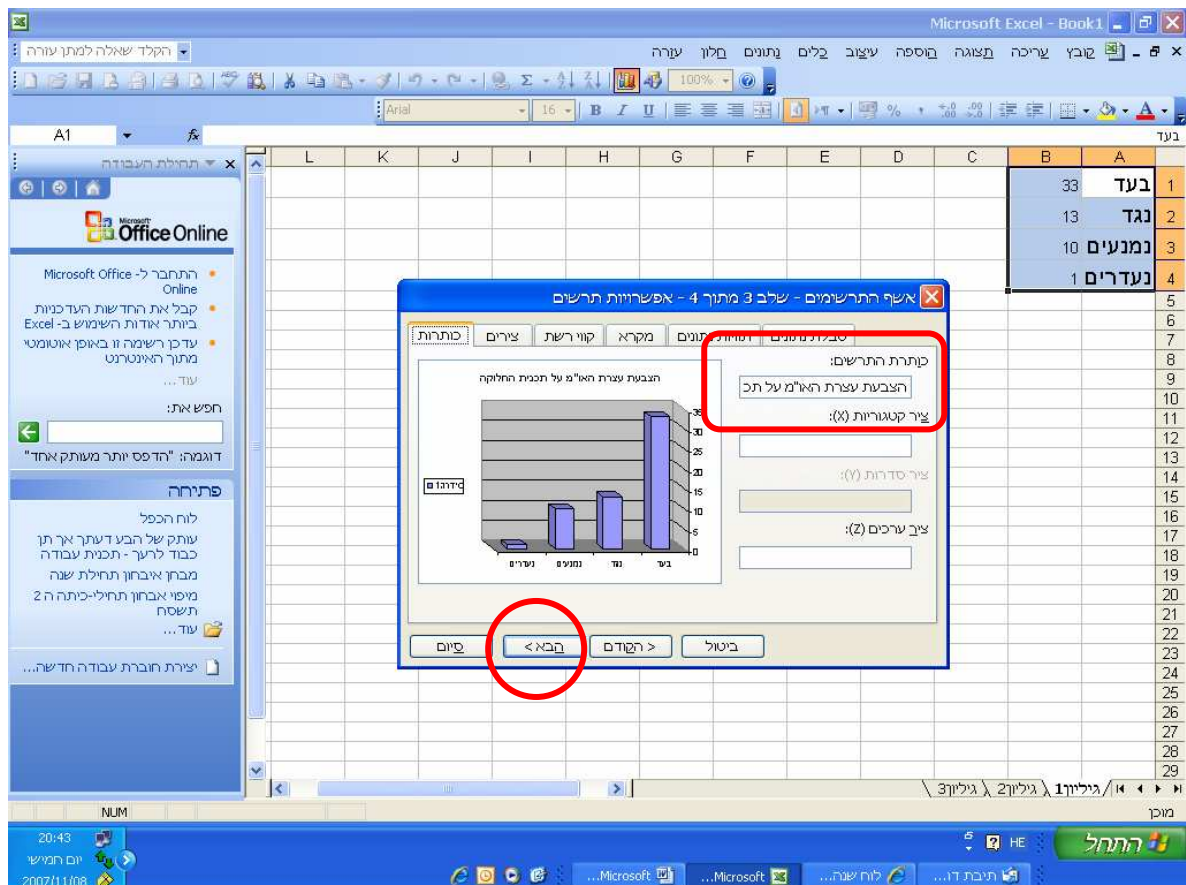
Microsoft Excel - Book1

קובץ עריכה תצוגה הוספה עיצוב כלים נתונים חלון עזרה

הקלד שאלה למתן עזרה

100%

Arial 16 B I U

A1 בעד

| | A | B |
|---|---|---|
| 1 | בעד | 33 |
| 2 | נגד | 13 |
| 3 | נמנעים | 10 |
| 4 | נעדרים | 1 |

L K J I H G F E D C B A

5 6 7 8 9 10 11 12 13 14 15 16 17 18 19 20 21 22 23 24 25 26 27 28 29

תחילת העבודה

Office Online

התחבר ל- Microsoft Office Online

קבל את החדשות העדכניות ביותר אודות השימוש ב- Excel

עדכן רשימה זו באופן אוטומטי מתוך האינטרנט

עוד...

חפש את:

דוגמה: "הדפס יותר מעותק אחד"

פתיחה

לוח הכפל

עותק של הבע דעתך אך תן כבוד לרעך - תכנית עבודה

מבחן איבחון תחילת שנה

מיפוי אבחון תחילי-כיתה ה 2 תשסח

עוד...

יצירת חוברת עבודה חדשה...

אשף התרשימים - שלב 3 מתוך 4 - אפשרויות תרשים

כותרות | צירים | קווי רשת | מקרא | תוויות נתונים | טבלת נתונים

כותרת התרשים:

הצבעת עצרת האו"מ על תכ

ציר קטגוריות (X):

ציר סדרות (Y):

ציר ערכים (Z):

הצבעת עצרת האו"מ על תכנית החלוקה

סידרה1

35 30 25 20 15 10 5 0

נעדרים נמנעים נגד בעד

סיום | הבא > | < הקודם | ביטול

גיליון1 / גיליון2 / גיליון3

מוכן

NUM

התחל

תיבת דו... | לוח שנה... | Microsoft... | Microsoft...

HE

20:43

יום חמישי

2007/11/08